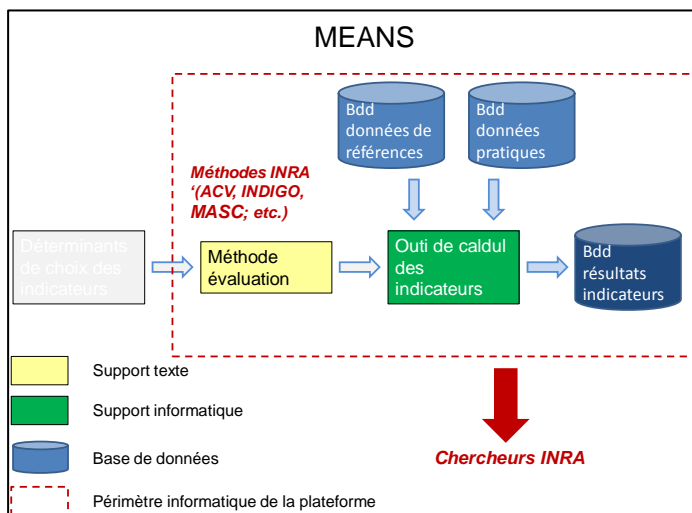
MEANS

Bdd données de références

Bdd données pratiques

Méthodes INRA '(ACV, INDIGO, MASC; etc.)

Déterminants de choix des indicateurs

Méthode évaluation

Outi de caldul des indicateurs

Bdd résultats indicateurs

Support texte

Support informatique

Base de données

Périmètre informatique de la plateforme

Chercheurs INRA